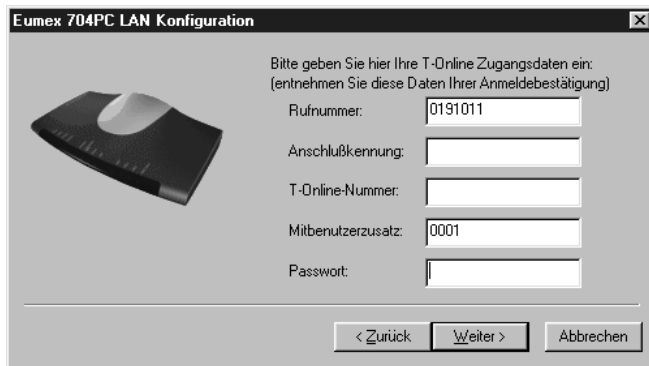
Eumex 704PC LAN Konfiguration

Bitte geben Sie hier Ihre T-Online Zugangsdaten ein:
(entnehmen Sie diese Daten Ihrer Anmeldebestätigung)

Rufnummer: 0191011

Anschlußkennung:

T-Online-Nummer:

Mitbenutzerzusatz: 0001

Passwort:

< Zurück | Weiter > | Abbrechen